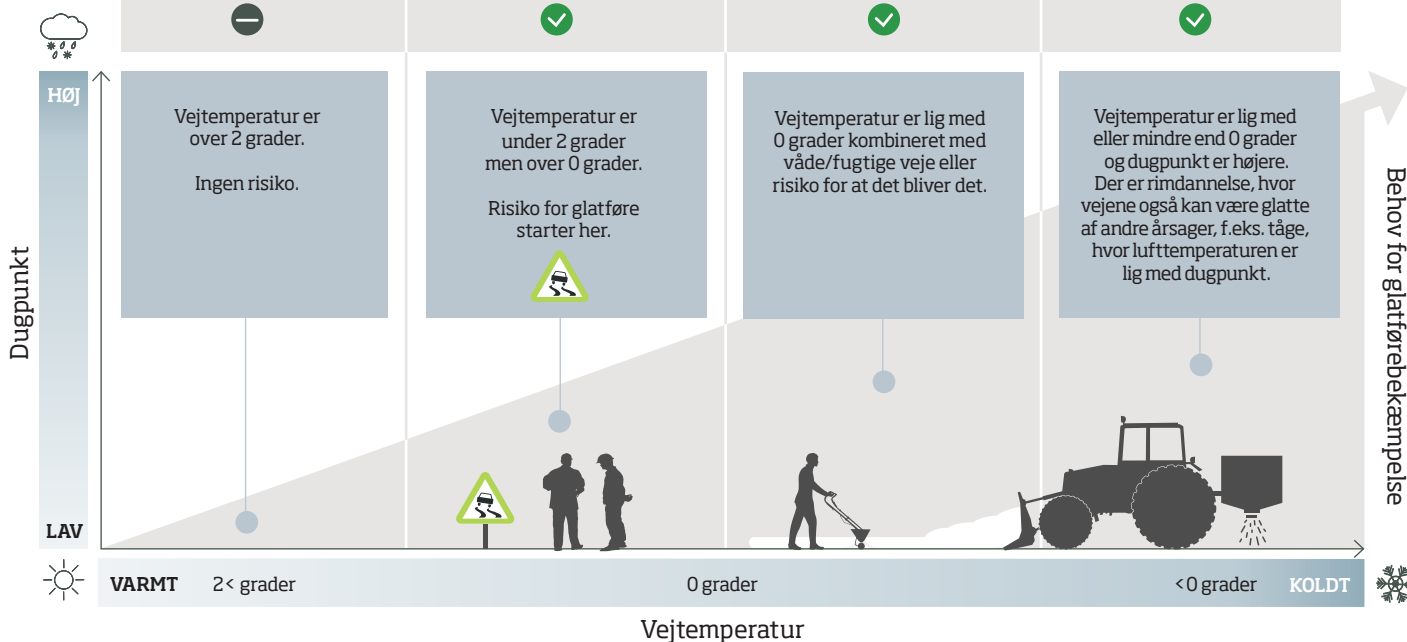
HØJ

Dugpunkt

LAV

Vejtemperatur er over 2 grader.

Ingen risiko.

Vejtemperatur er under 2 grader men over 0 grader.

Risiko for glatføre starter her.

Vejtemperatur er lig med 0 grader kombineret med våde/fugtige veje eller risiko for at det bliver det.

Vejtemperatur er lig med eller mindre end 0 grader og dugpunkt er højere. Der er rimdannelse, hvor vejene også kan være glatte af andre årsager, f.eks. tåge, hvor lufttemperaturen er lig med dugpunkt.

Behov for glatførebekæmpelse

VARMT 2< grader 0 grader <0 grader KOLDT

Vejtemperatur